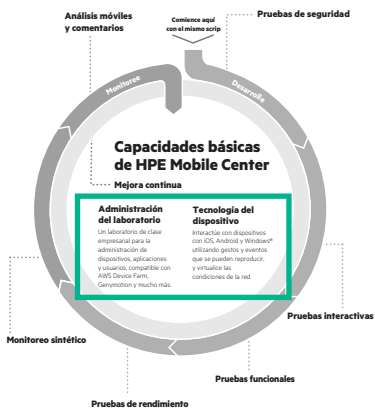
Análisis móviles y comentarios

Comience aquí con el mismo scrip

Pruebas de seguridad

Monitoree

Desarrolle

Capacidades básicas de HPE Mobile Center

Mejora continua

Administración del laboratorio

Un laboratorio de clase empresarial para la administración de dispositivos, aplicaciones y usuarios, compatible con AWS Device Farm, Genymotion y mucho más.

Tecnología del dispositivo

Interactúe con dispositivos con iOS, Android y Windows® utilizando gestos y eventos que se pueden reproducir, y virtualice las condiciones de la red.

Pruebas interactivas

Monitoreo sintético

Pruebas funcionales

Pruebas de rendimiento